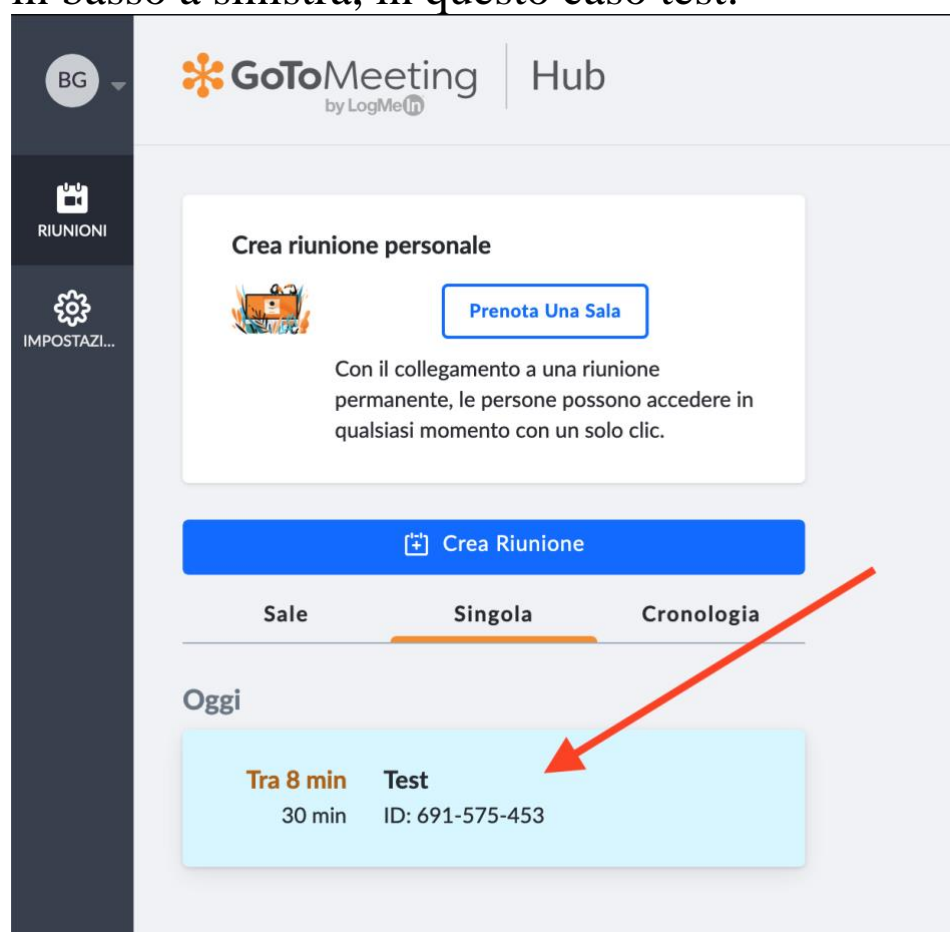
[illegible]

BG

GoToMeeting by LogMeIn | Hub

RIUNIONI

IMPOSTAZI...

Crea riunione personale

Prenota Una Sala

Con il collegamento a una riunione permanente, le persone possono accedere in qualsiasi momento con un solo clic.

Crea Riunione

Sale | Singola | Cronologia

Oggi

Tra 8 min Test
30 min ID: 691-575-453